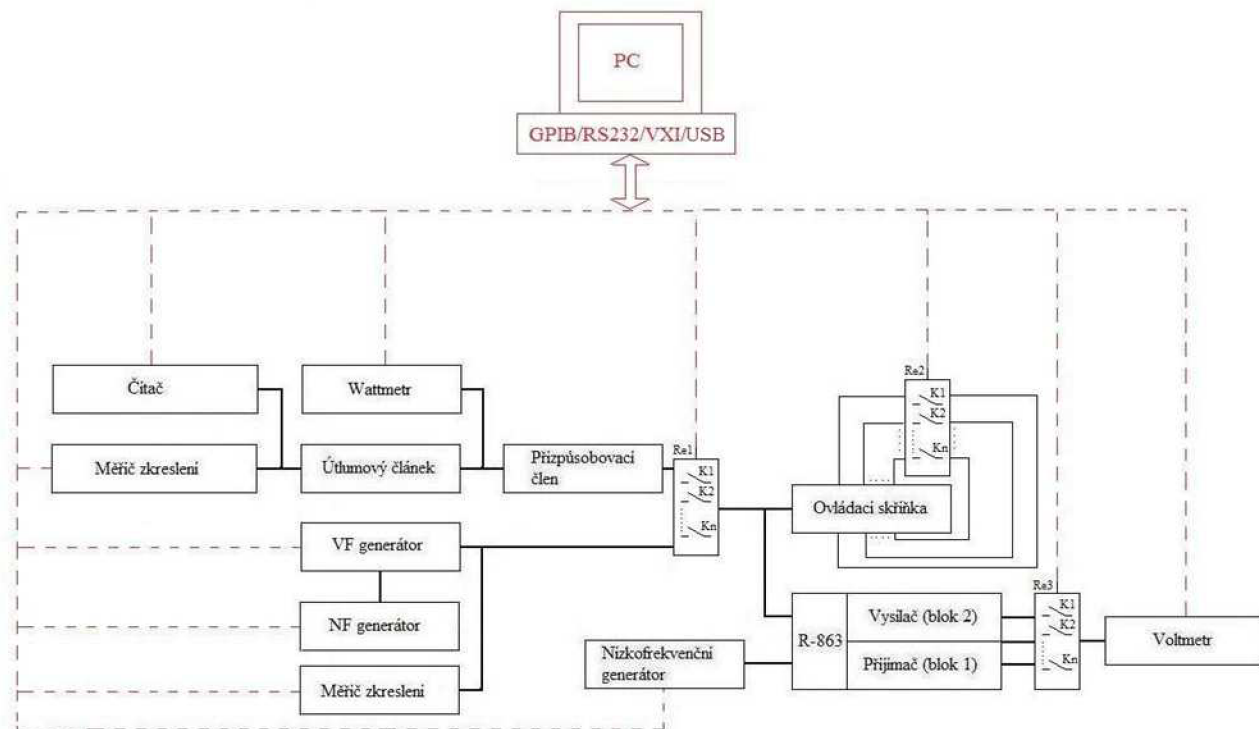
PC

GPIB/RS232/VXI/USB

Čítač

Wattmetr

Měřič zkreslení

Útlumový článek

Přizpůsobovací člen

Re1

K1

K2

Kn

Re2

K1

K2

Kn

Ovládací skříňka

VF generátor

NF generátor

Měřič zkreslení

Nízkofrekvenční generátor

R-863

Vysílač (blok 2)

Přijímač (blok 1)

Re3

K1

K2

Kn

Voltmetr